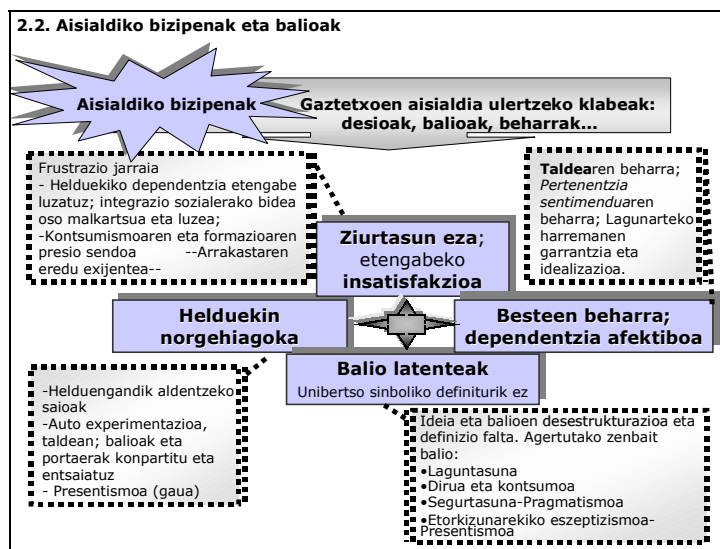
2.2. Aisialdiko bizipenak eta balioak

Aisialdiko bizipenak

Gaztetxoen aisialdia ulertzeko klabeak: desioak, balioak, beharrak...

Frustrazio jarraia
- Helduekiko dependentzia etengabe luzatuz; integrazio sozialerako bidea oso malkartsua eta luzea;
-Kontsumismoaren eta formazioaren presio sendoa --Arrakastaren eredu exijentea--

Taldearen beharra; Pertenentzia sentimenduaren beharra; Lagunarteko harremanen garrantzia eta idealizazioa.

Ziurtasun eza; etengabeko insatisfakzioa

Helduekin norgehiagoka

Besteen beharra; dependentzia afektiboa

Balio latenteak
Unibertso sinboliko definiturik ez

-Helduengandik aldentzeko saioak
-Auto experimentazioa, taldean; balioak eta portaerak konpartitu eta entsaiatuz
- Presentismoa (gaua)

Ideia eta balioen desestrukturazioa eta definizio falta. Agertutako zenbait balio:
•Laguntasuna
•Dirua eta kontsumoa
•Segurtasuna-Pragmatismoa
•Etorkizunarekiko eszeptizismoa-Presentismoa